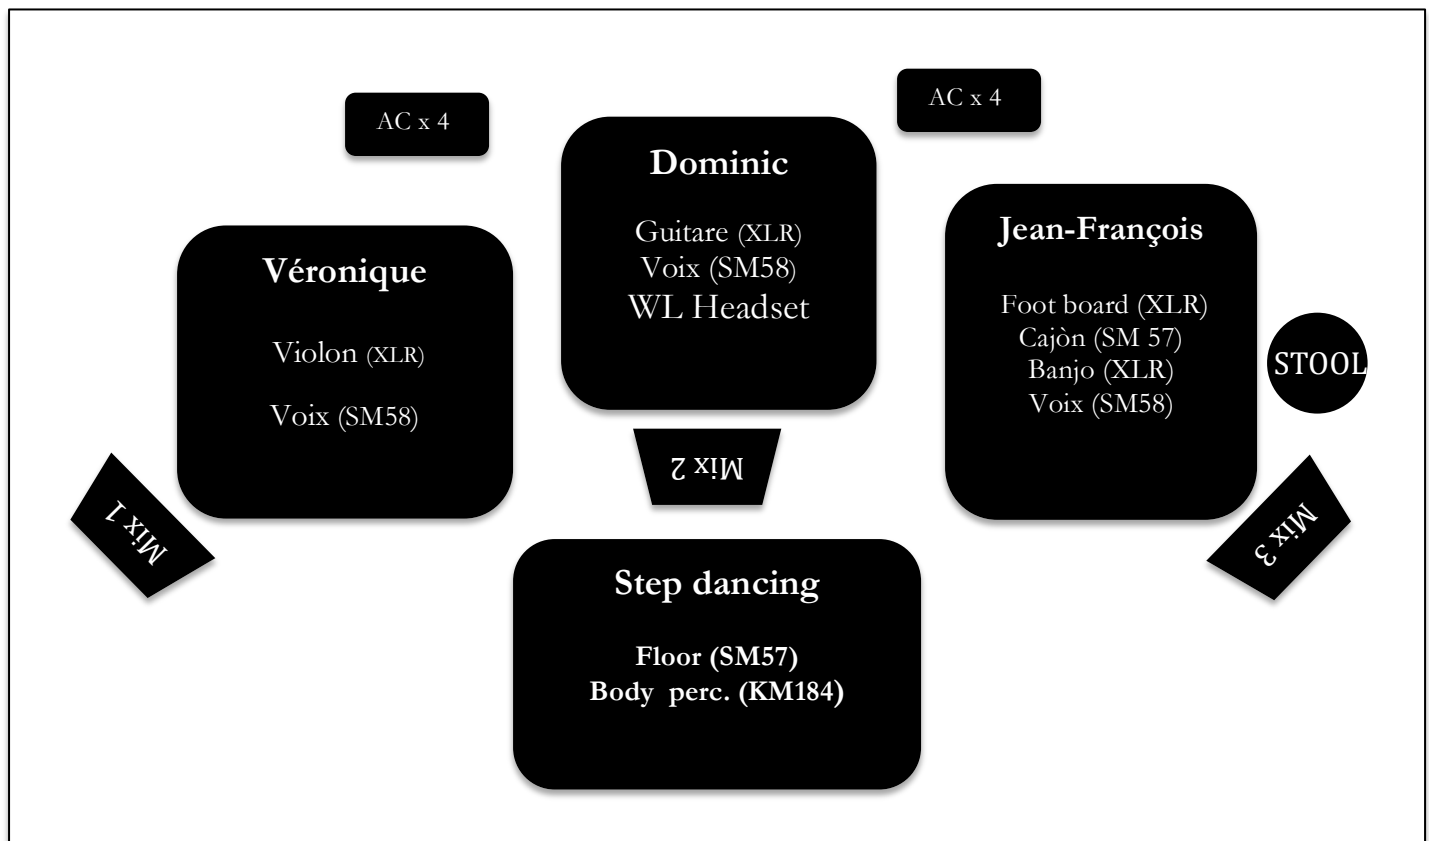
AC x 4

AC x 4

Dominic

Guitare (XLR)
Voix (SM58)
WL Headset

Véronique

Violon (XLR)

Voix (SM58)

Jean-François

Foot board (XLR)
Cajòn (SM 57)
Banjo (XLR)
Voix (SM58)

STOOL

Mix 2

Mix 1

Mix 3

Step dancing

Floor (SM57)
Body perc. (KM184)